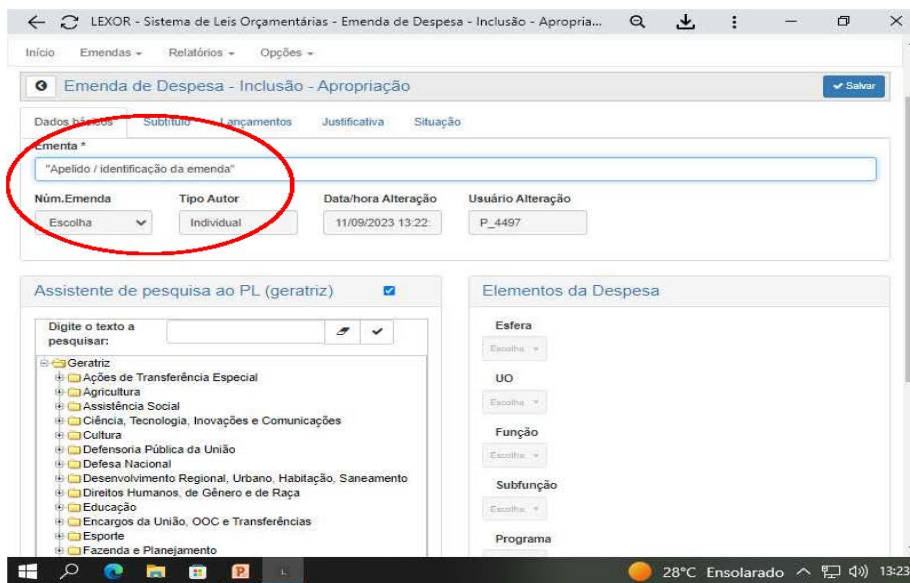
LEXOR - Sistema de Leis Orçamentárias - Emenda de Despesa - Inclusão - Apropria...

Início Emendas Relatórios Opções

Emenda de Despesa - Inclusão - Apropriação

Salvar

Dados básicos Subtítulo Lançamentos Justificativa Situação

Ementa *

"Apelido / identificação da emenda"

Núm.Emenda
Escolha

Tipo Autor
Individual

Data/hora Alteração
11/09/2023 13:22:

Usuário Alteração
P_4497

Assistente de pesquisa ao PL (geratriz)

Digite o texto a pesquisar:

Geratriz
Ações de Transferência Especial
Agricultura
Assistência Social
Ciência, Tecnologia, Inovações e Comunicações
Cultura
Defensoria Pública da União
Defesa Nacional
Desenvolvimento Regional, Urbano, Habitação, Saneamento
Direitos Humanos, de Gênero e de Raça
Educação
Encargos da União, OOC e Transferências
Esporte
Fazenda e Planejamento

Elementos da Despesa

Esfera
Escolha

UO
Escolha

Função
Escolha

Subfunção
Escolha

Programa

28°C Ensolarado 13:23